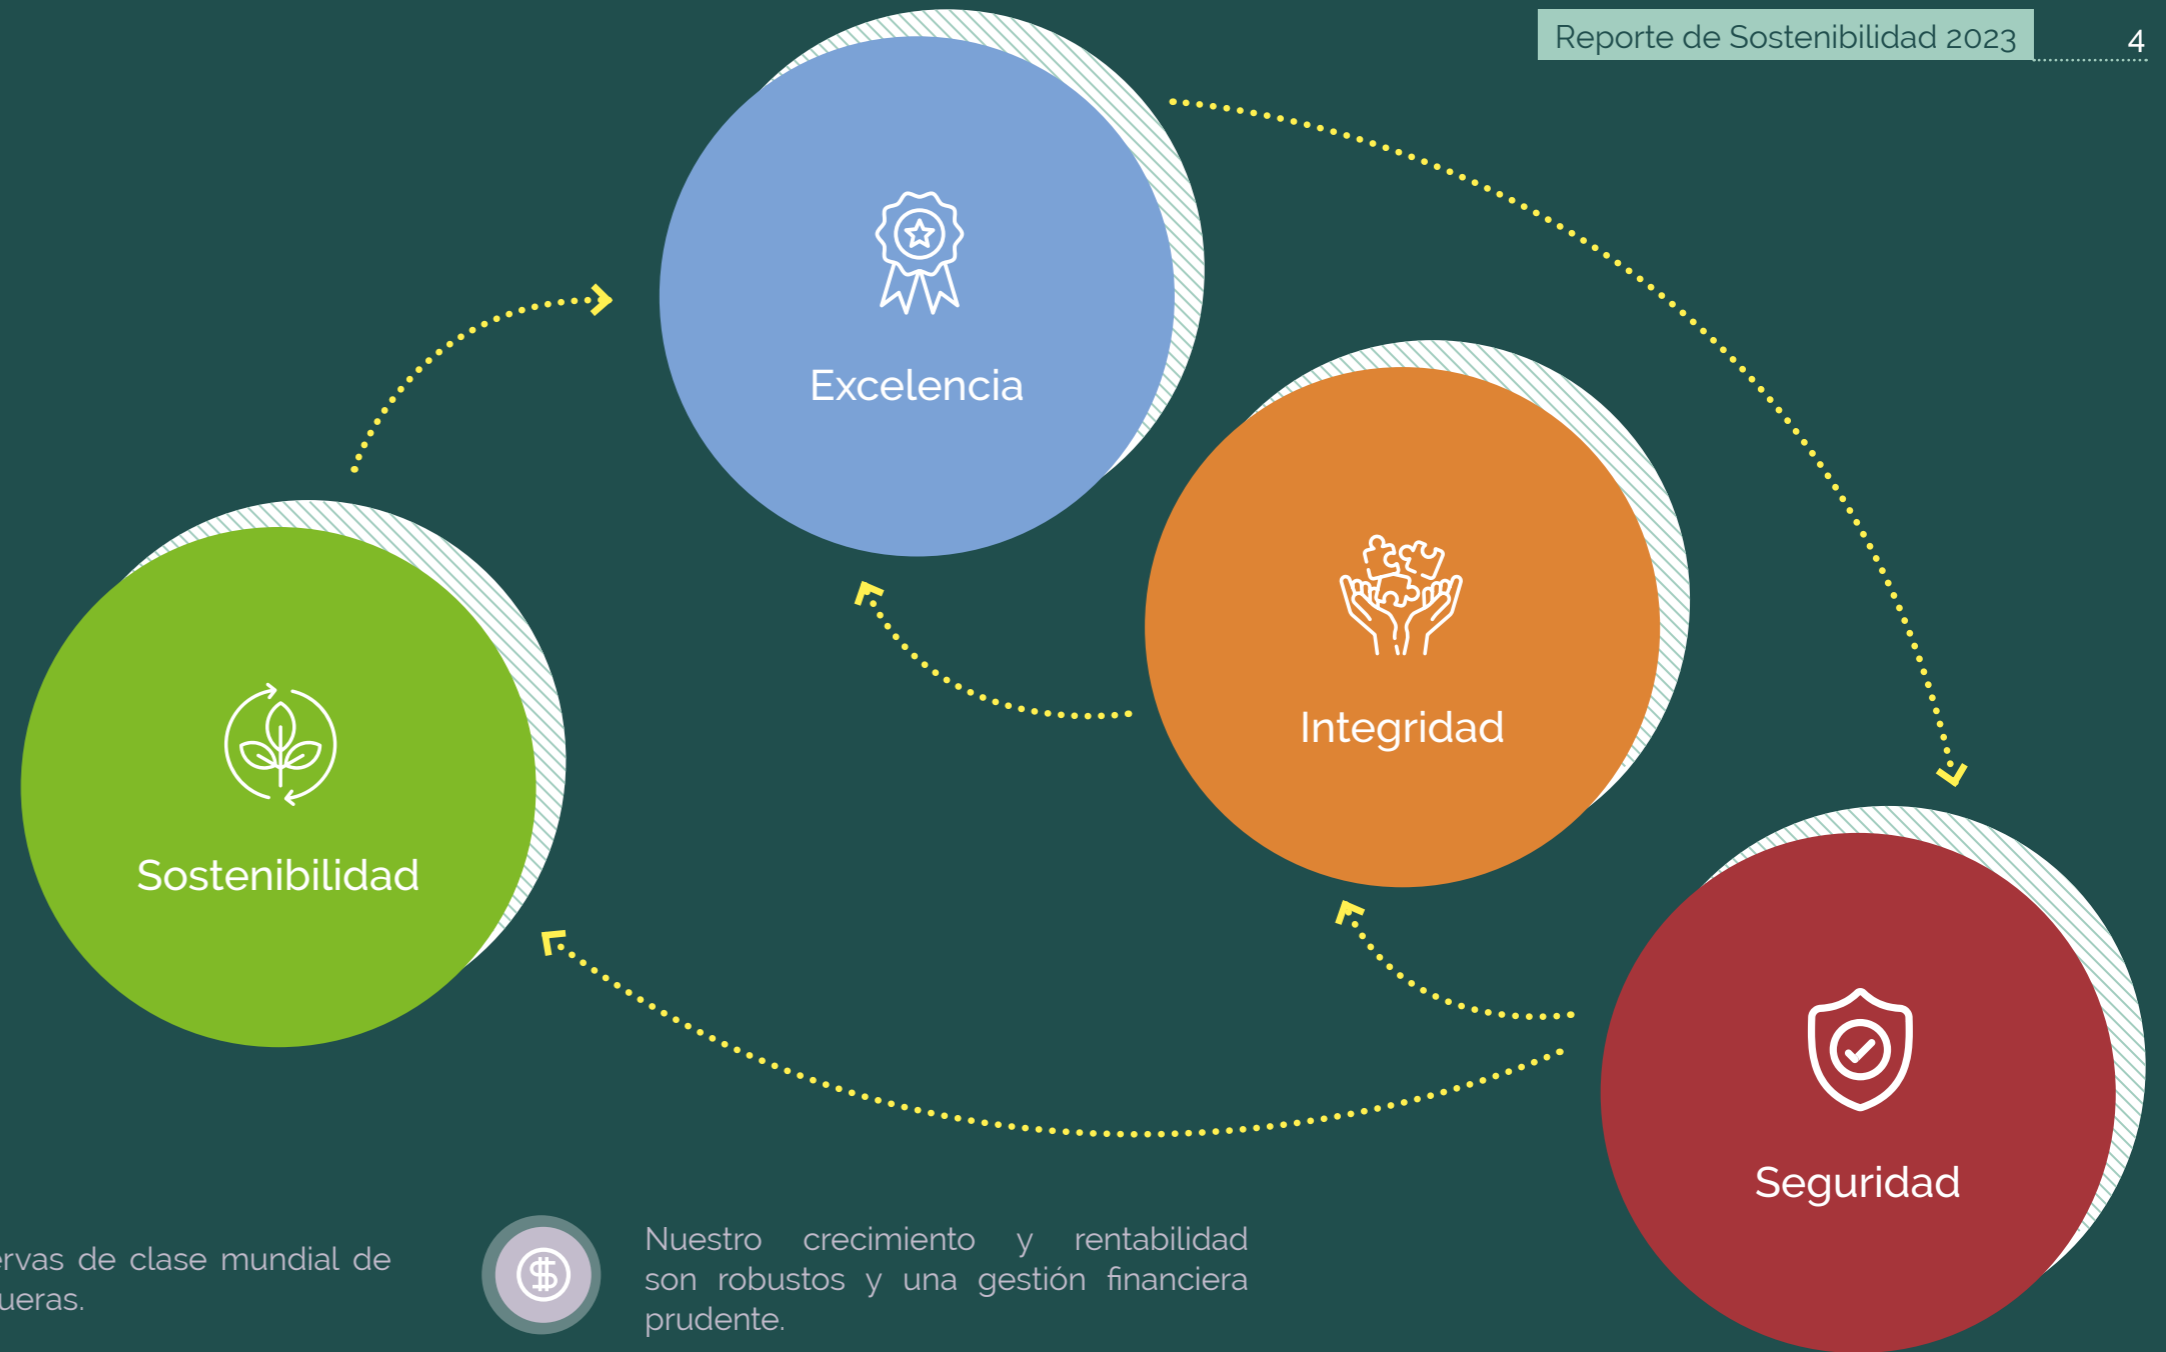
Reporte de Sostenibilidad 2023

4

Excelencia

Integridad

Sostenibilidad

Seguridad

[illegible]rvas de clase mundial de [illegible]ueras.

Nuestro crecimiento y rentabilidad son robustos y una gestión financiera prudente.